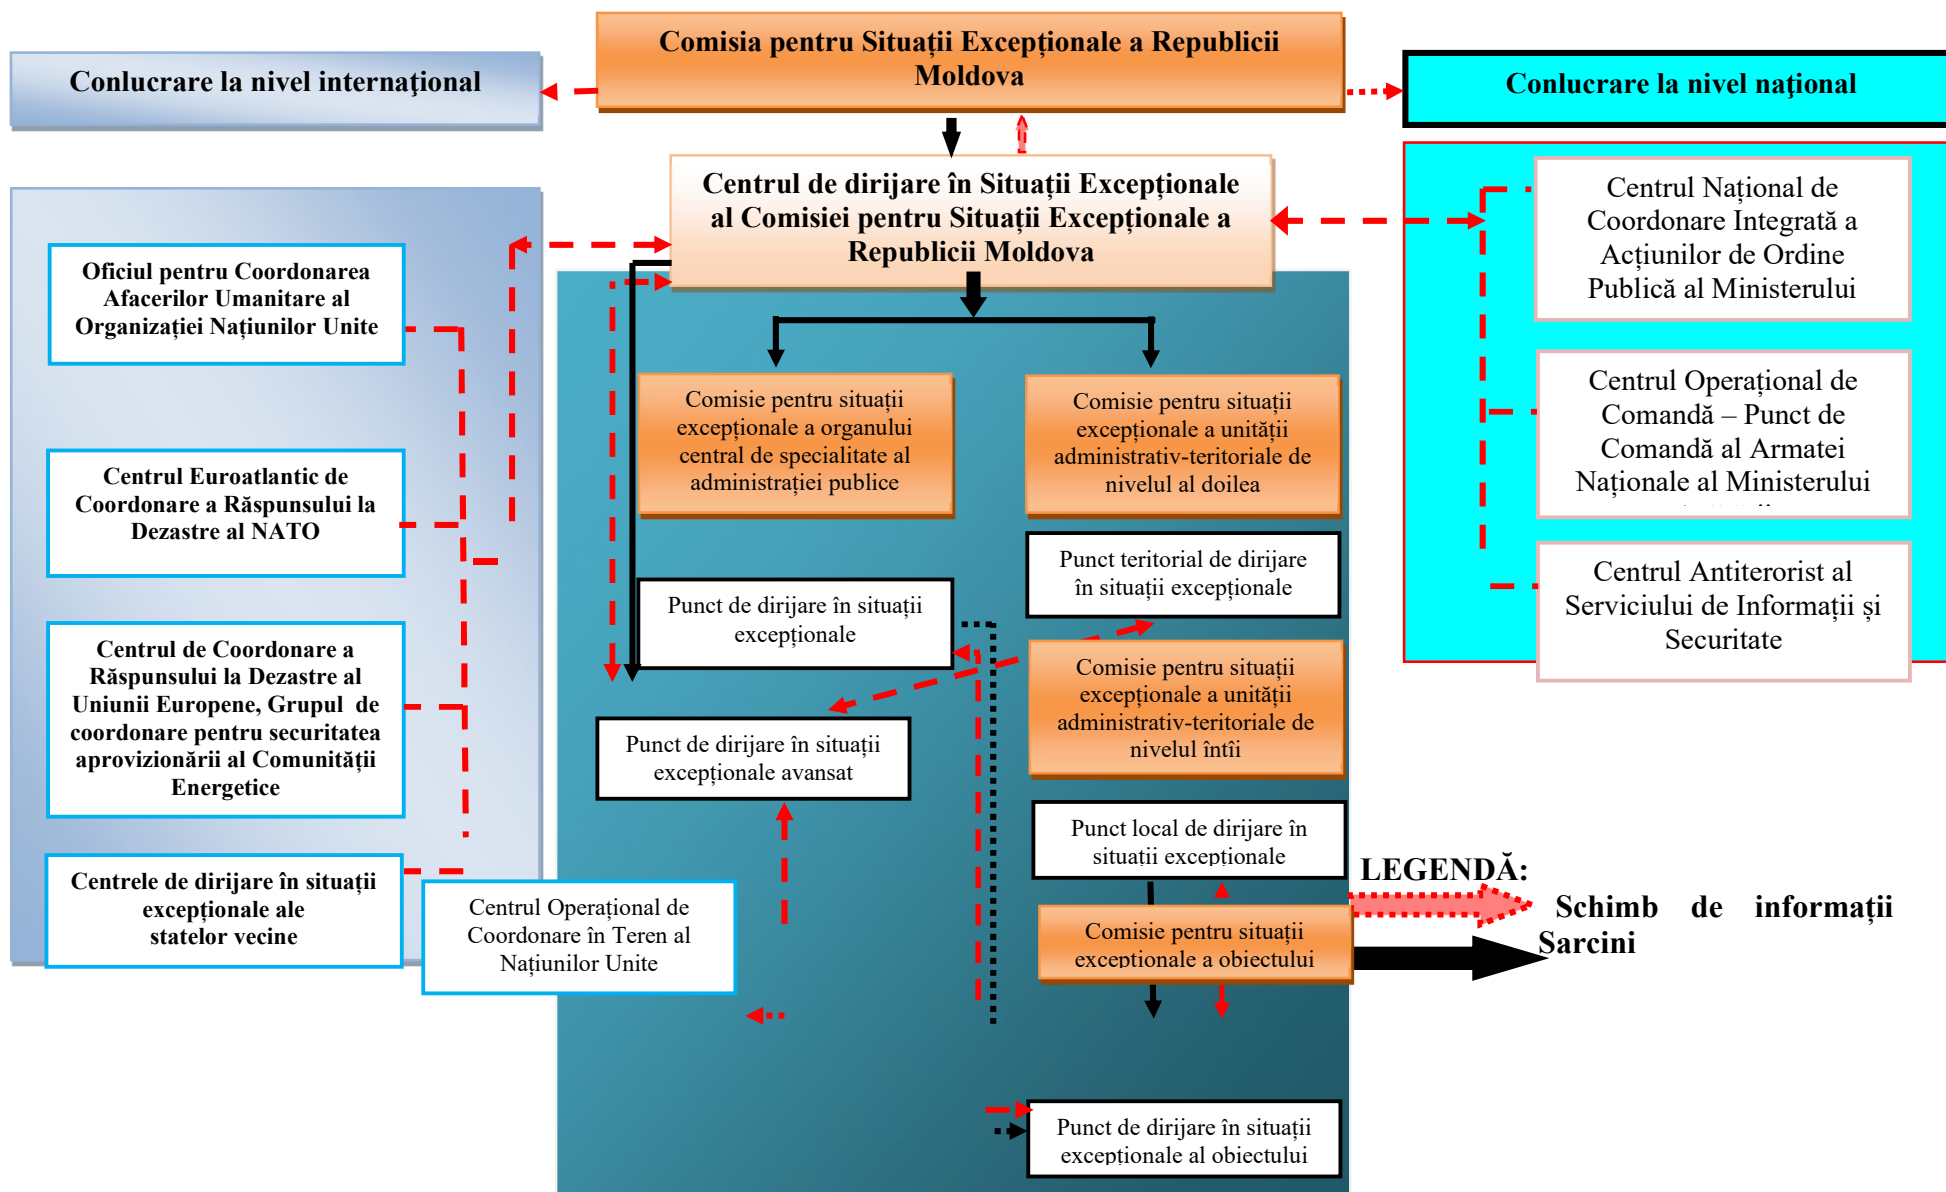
Conlucrare la nivel internațional

Comisia pentru Situații Excepționale a Republicii Moldova

Conlucrare la nivel național

Centrul de dirijare în Situații Excepționale al Comisiei pentru Situații Excepționale a Republicii Moldova

Oficiul pentru Coordonarea Afacerilor Umanitare al Organizației Națiunilor Unite

Centrul Euroatlantic de Coordonare a Răspunsului la Dezastre al NATO

Centrul de Coordonare a Răspunsului la Dezastre al Uniunii Europene, Grupul de coordonare pentru securitatea aprovizionării al Comunității Energetice

Centrele de dirijare în situații excepționale ale statelor vecine

Centrul Operațional de Coordonare în Teren al Națiunilor Unite

Comisie pentru situații excepționale a organului central de specialitate al administrației publice

Comisie pentru situații excepționale a unității administrativ-teritoriale de nivelul al doilea

Punct teritorial de dirijare în situații excepționale

Punct de dirijare în situații excepționale

Comisie pentru situații excepționale a unității administrativ-teritoriale de nivelul întîi

Punct de dirijare în situații excepționale avansat

Punct local de dirijare în situații excepționale

Comisie pentru situații excepționale a obiectului

Punct de dirijare în situații excepționale al obiectului

Centrul Național de Coordonare Integrată a Acțiunilor de Ordine Publică al Ministerului

Centrul Operațional de Comandă – Punct de Comandă al Armatei Naționale al Ministerului

Centrul Antiterorist al Serviciului de Informații și Securitate

LEGENDĂ:
Schimb de informații
Sarcini